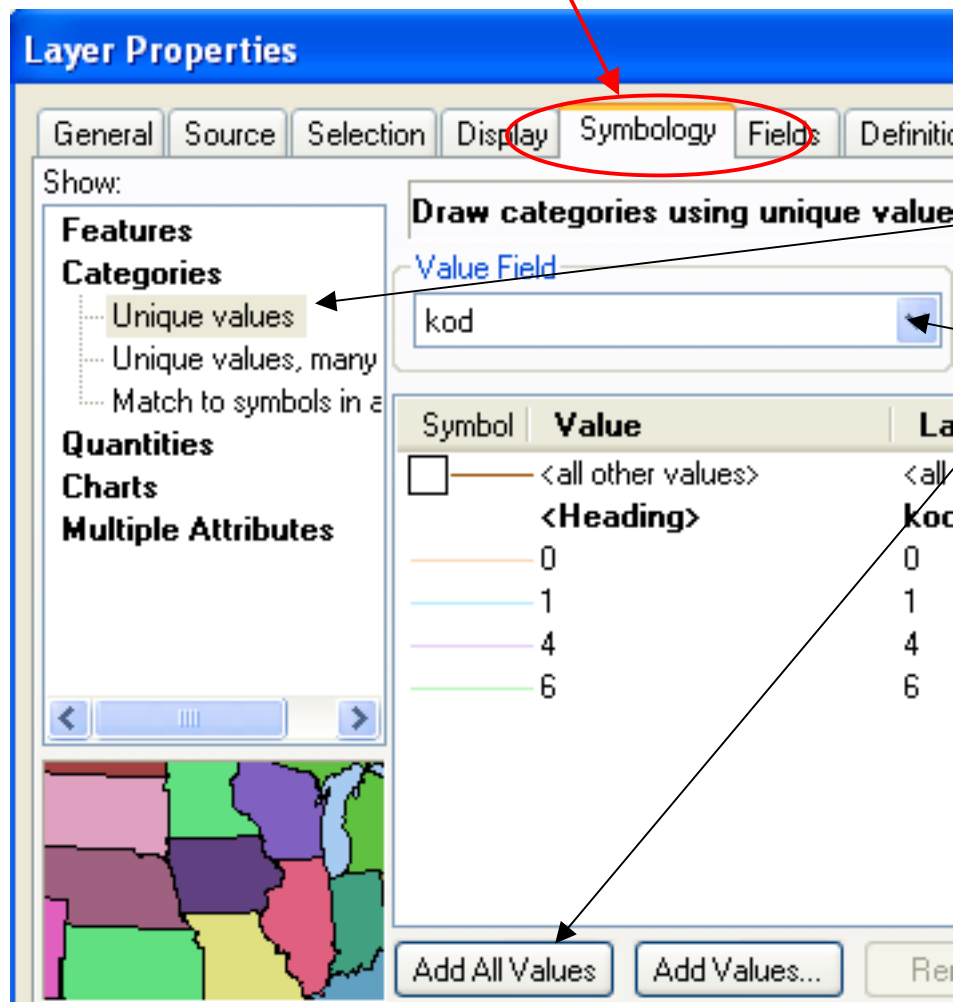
Layer Properties

General | Source | Selection | Display | Symbology | Fields | Definiti

Show:
Features
Categories
Unique values
Unique values, many
Match to symbols in a
Quantities
Charts
Multiple Attributes

Draw categories using unique value

Value Field
kod

| Symbol | Value | La |
|---|---|---|
| | <all other values> | <all |
| | <Heading> | koc |
| | 0 | 0 |
| | 1 | 1 |
| | 4 | 4 |
| | 6 | 6 |

Add All Values
Add Values...
Re